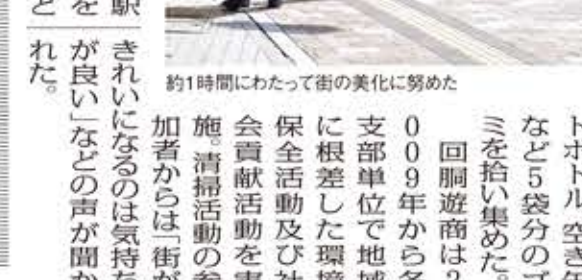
駅
を
と

きれいになるのは気持ち
が良い」などの声が聞か
れた。

約1時間にわたって街の美化に努めた

トボトル、空き缶
など5袋分のご
ミを拾い集めた。
回胴遊商は2
009年から各
支部単位で地域
に根差した環境
保全活動及び社
会貢献活動を実
施。清掃活動の参
加者からは「街が